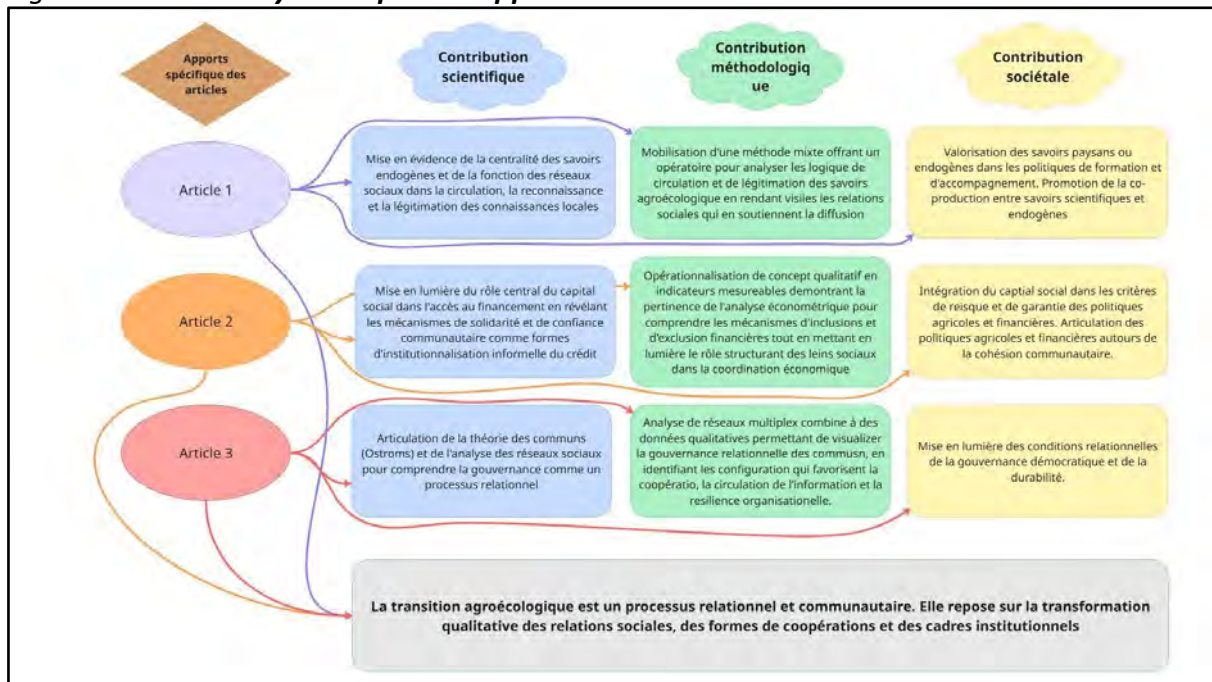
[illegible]

Apports spécifique des articles

Contribution scientifique

Contribution méthodologique

Contribution sociétale

Article 1

Mise en évidence de la centralité des savoirs endogènes et de la fonction des réseaux sociaux dans la circulation, la reconnaissance et la légitimation des connaissances locales

Mobilisation d'une méthode mixte offrant un opératoire pour analyser les logique de circulation et de légitimation des savoirs agroécologique en rendant visiles les relations sociales qui en soutiennent la diffusion

Valorisation des savoirs paysans ou endogènes dans les politiques de formation et d'accompagnement. Promotion de la co-production entre savoirs scientifiques et endogènes

Article 2

Mise en lumière du rôle central du capital social dans l'accès au financement en révélant les mécanismes de solidarité et de confiance communautaire comme formes d'institutionnalisation informelle du crédit

Opérationnalisation de concept qualitatif en indicateurs mesureables demontrant la pertinence de l'analyse économétrique pour comprendre les mécanismes d'inclusions et d'exclusion financières tout en mettant en lumière le rôle structurant des leins sociaux dans la coordination économique

Intégration du captial social dans les critères de reisque et de garantie des politiques agricoles et financières. Articulation des politiques agricoles et financières autours de la cohésion communautaire.

Article 3

Articulation de la théorie des communs (Ostroms) et de l'analyse des réseaux sociaux pour comprendre la gouvernance comme un processus relationnel

Analyse de réseaux multiplex combine à des données qualitatives permettant de visualizer la gouvernance relationnelle des commusn, en identifiant les configuration qui favorisent la coopératio, la circulation de l'information et la resilience organisationelle.

Mise en lumière des conditions relationnelles de la gouvernance démocratique et de la durabilité.

La transition agroécologique est un processus relationnel et communautaire. Elle repose sur la transformation qualitative des relations sociales, des formes de coopérations et des cadres institutionnels